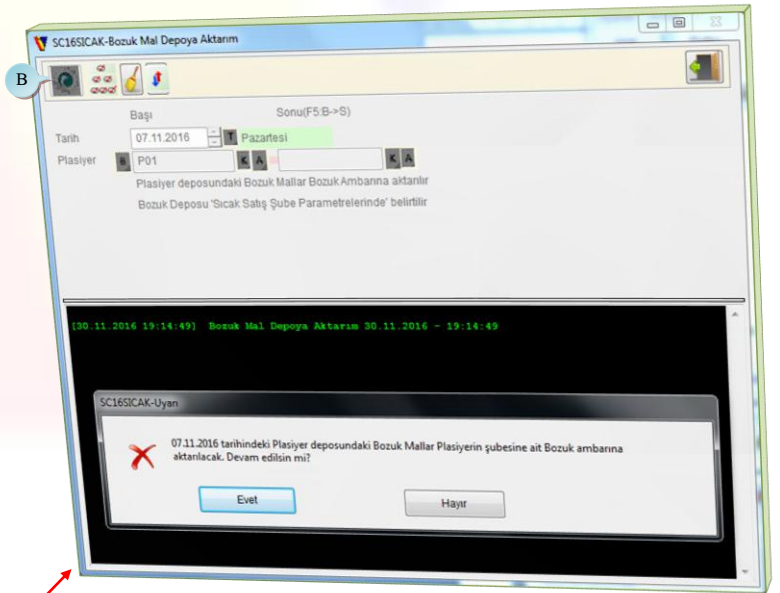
SC16SICAK-Bozuk Mal Depoya Aktarım

B

Başı

Sonu(F5:B->S)

Tarih 07.11.2016 T Pazartesi

Plasiyer B P01 K A K A

Plasiyer deposundaki Bozuk Mallar Bozuk Ambarına aktarılır

Bozuk Deposu 'Sıcak Satış Şube Parametrelerinde' belirtilir

[30.11.2016 19:14:49] Bozuk Mal Depoya Aktarım 30.11.2016 - 19:14:49

SC16SICAK-Uyarı

07.11.2016 tarihindeki Plasiyer deposundaki Bozuk Mallar Plasiyerin şubesine ait Bozuk ambarına aktarılacak. Devam edilsin mi?

Evet

Hayır